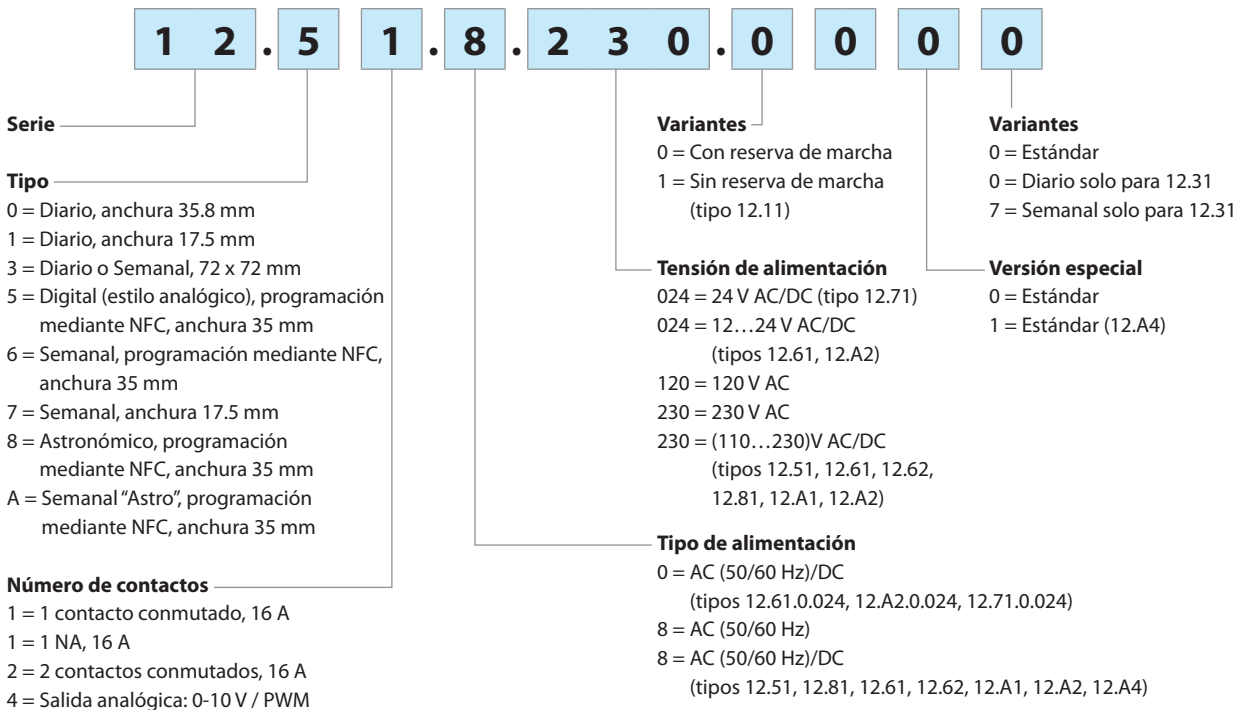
1 2 . 5 1 . 8 . 2 3 0 . 0 0 0 0

Serie

Tipo
0 = Diario, anchura 35.8 mm
1 = Diario, anchura 17.5 mm
3 = Diario o Semanal, 72 x 72 mm
5 = Digital (estilo analógico), programación mediante NFC, anchura 35 mm
6 = Semanal, programación mediante NFC, anchura 35 mm
7 = Semanal, anchura 17.5 mm
8 = Astronómico, programación mediante NFC, anchura 35 mm
A = Semanal "Astro", programación mediante NFC, anchura 35 mm

Número de contactos
1 = 1 contacto conmutado, 16 A
1 = 1 NA, 16 A
2 = 2 contactos conmutados, 16 A
4 = Salida analógica: 0-10 V / PWM

Variantes
0 = Con reserva de marcha
1 = Sin reserva de marcha (tipo 12.11)

Tensión de alimentación
024 = 24 V AC/DC (tipo 12.71)
024 = 12…24 V AC/DC (tipos 12.61, 12.A2)
120 = 120 V AC
230 = 230 V AC
230 = (110…230)V AC/DC (tipos 12.51, 12.61, 12.62, 12.81, 12.A1, 12.A2)

Tipo de alimentación
0 = AC (50/60 Hz)/DC (tipos 12.61.0.024, 12.A2.0.024, 12.71.0.024)
8 = AC (50/60 Hz)
8 = AC (50/60 Hz)/DC (tipos 12.51, 12.81, 12.61, 12.62, 12.A1, 12.A2, 12.A4)

Variantes
0 = Estándar
0 = Diario solo para 12.31
7 = Semanal solo para 12.31

Versión especial
0 = Estándar
1 = Estándar (12.A4)